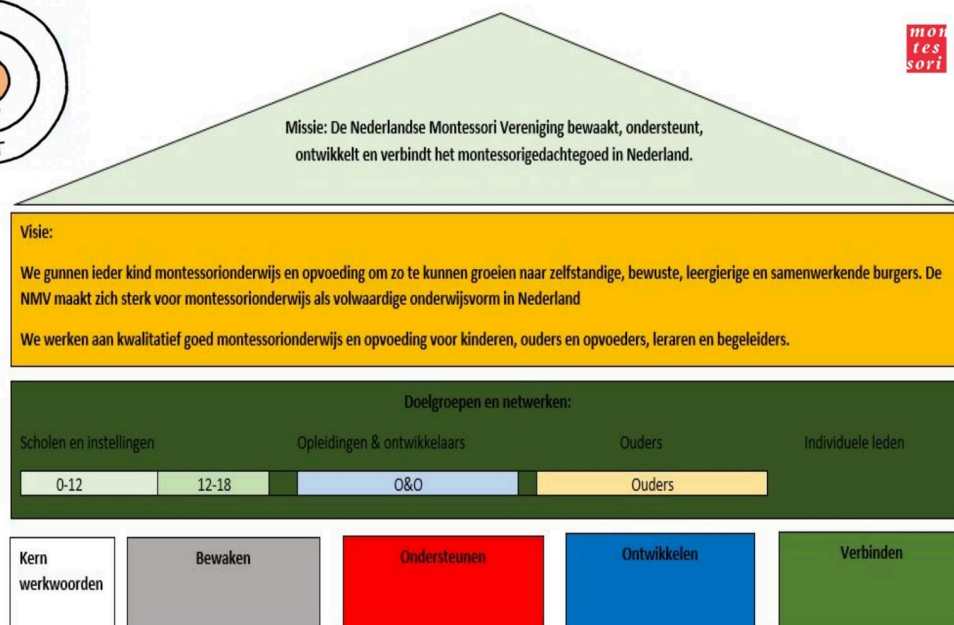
mon
tes
sori

Missie: De Nederlandse Montessori Vereniging bewaakt, ondersteunt, ontwikkelt en verbindt het montessorigedachtegoed in Nederland.

Visie:

We gunnen ieder kind montessorionderwijs en opvoeding om zo te kunnen groeien naar zelfstandige, bewuste, leergierige en samenwerkende burgers. De NMV maakt zich sterk voor montessorionderwijs als volwaardige onderwijsvorm in Nederland

We werken aan kwalitatief goed montessorionderwijs en opvoeding voor kinderen, ouders en opvoeders, leraren en begeleiders.

Doelgroepen en netwerken:

Scholen en instellingen

Opleidingen & ontwikkelaars

Ouders

Individuele leden

0-12

12-18

O&O

Ouders

Kern werkwoorden

Bewaken

Ondersteunen

Ontwikkelen

Verbinden